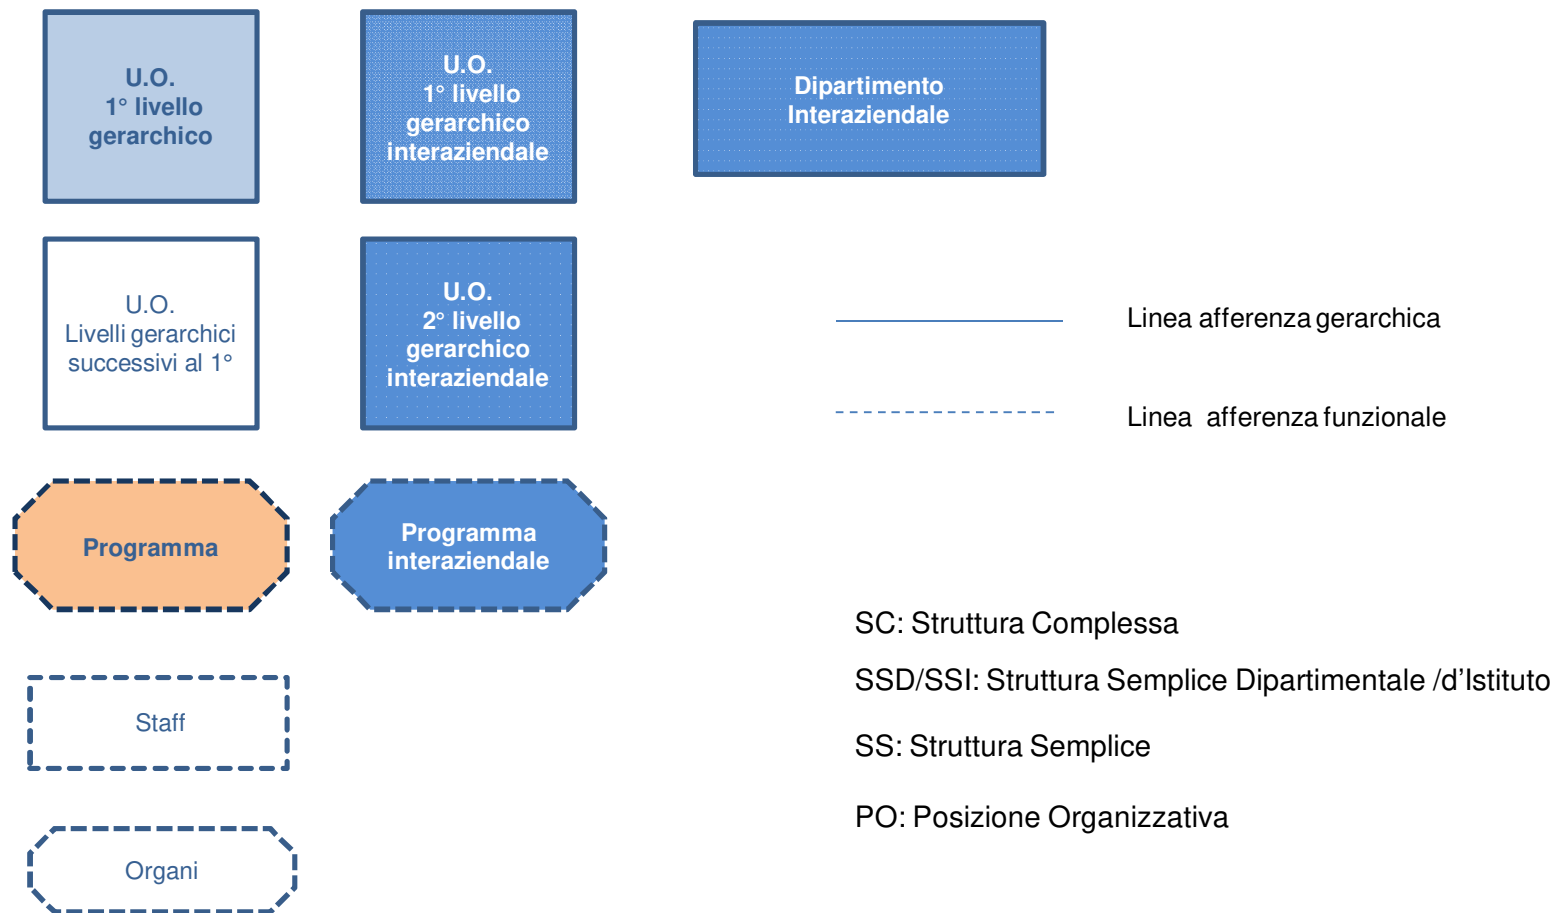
U.O.
1° livello
gerarchico

U.O.
1° livello
gerarchico
interaziendale

Dipartimento
Interaziendale

U.O.
Livelli gerarchici
successivi al 1°

U.O.
2° livello
gerarchico
interaziendale

Linea afferenza gerarchica

Linea afferenza funzionale

Programma

Programma
interaziendale

SC: Struttura Complessa

SSD/SSI: Struttura Semplice Dipartimentale /d'Istituto

SS: Struttura Semplice

PO: Posizione Organizzativa

Staff

Organi